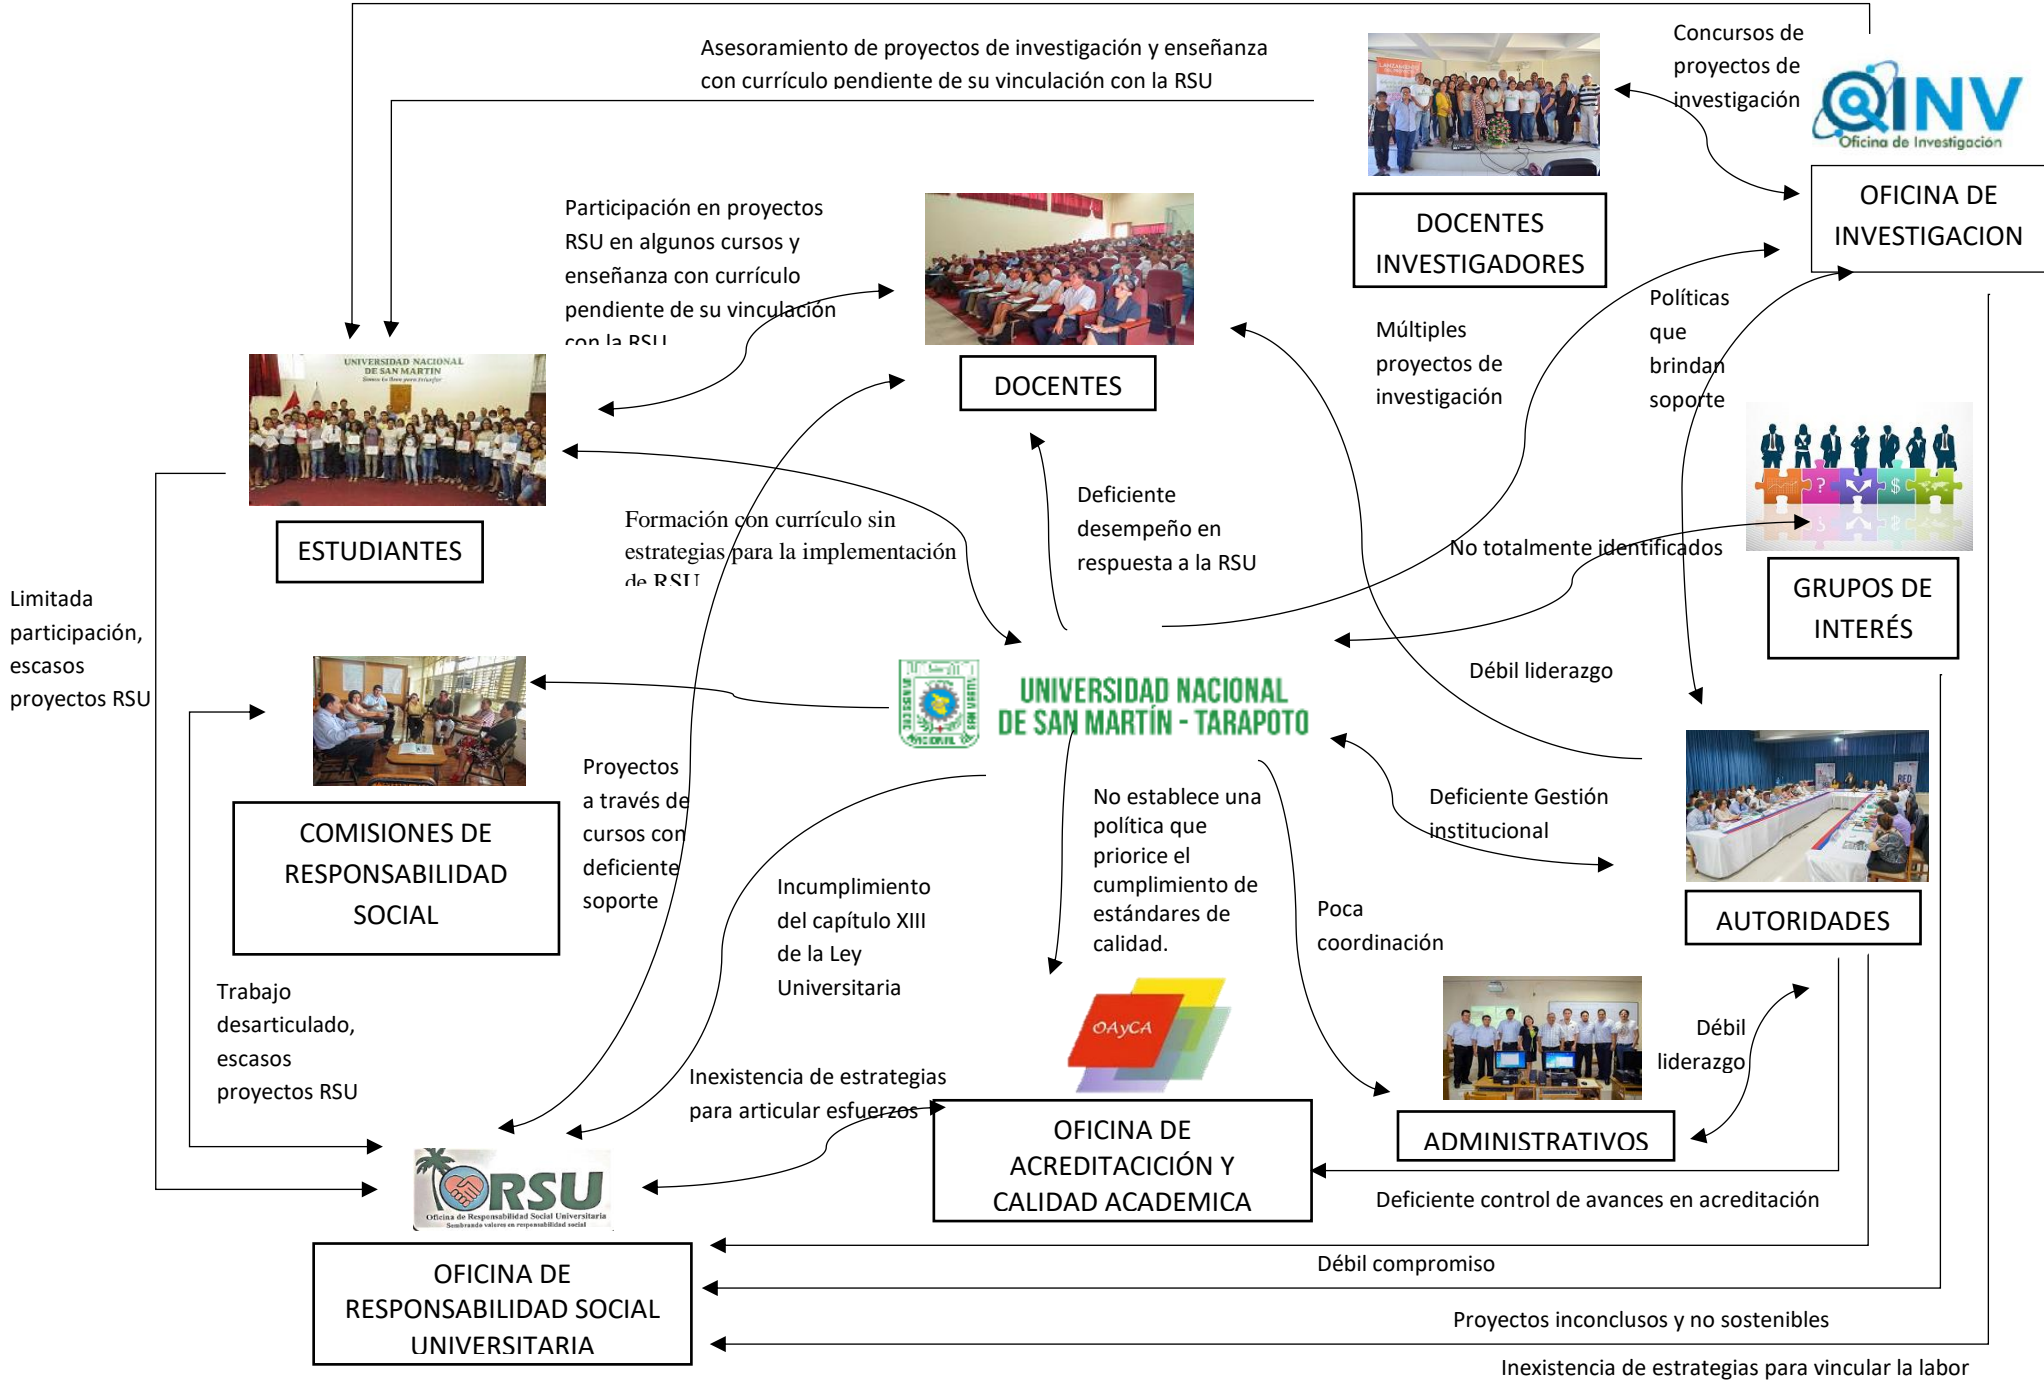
Asesoramiento de proyectos de investigación y enseñanza con currículo pendiente de su vinculación con la RSU

Concursos de proyectos de investigación

INV
Oficina de Investigación

OFICINA DE INVESTIGACION

DOCENTES INVESTIGADORES

Participación en proyectos RSU en algunos cursos y enseñanza con currículo pendiente de su vinculación con la RSU

DOCENTES

UNIVERSIDAD NACIONAL DE SAN MARTIN

ESTUDIANTES

Múltiples proyectos de investigación

Políticas que brindan soporte

Formación con currículo sin estrategias para la implementación de RSU

Deficiente desempeño en respuesta a la RSU

No totalmente identificados

GRUPOS DE INTERÉS

Limitada participación, escasos proyectos RSU

UNIVERSIDAD NACIONAL DE SAN MARTÍN - TARAPOTO

Débil liderazgo

COMISIONES DE RESPONSABILIDAD SOCIAL

Proyectos a través de cursos con deficiente soporte

No establece una política que priorice el cumplimiento de estándares de calidad.

Deficiente Gestión institucional

AUTORIDADES

Incumplimiento del capítulo XIII de la Ley Universitaria

Poca coordinación

Trabajo desarticulado, escasos proyectos RSU

OAyCA

Débil liderazgo

Inexistencia de estrategias para articular esfuerzos

OFICINA DE ACREDITACIÓN Y CALIDAD ACADEMICA

ADMINISTRATIVOS

RSU
Oficina de Responsabilidad Social Universitaria
Sembrando valores en responsabilidad social

Deficiente control de avances en acreditación

OFICINA DE RESPONSABILIDAD SOCIAL UNIVERSITARIA

Débil compromiso

Proyectos inconclusos y no sostenibles

Inexistencia de estrategias para vincular la labor